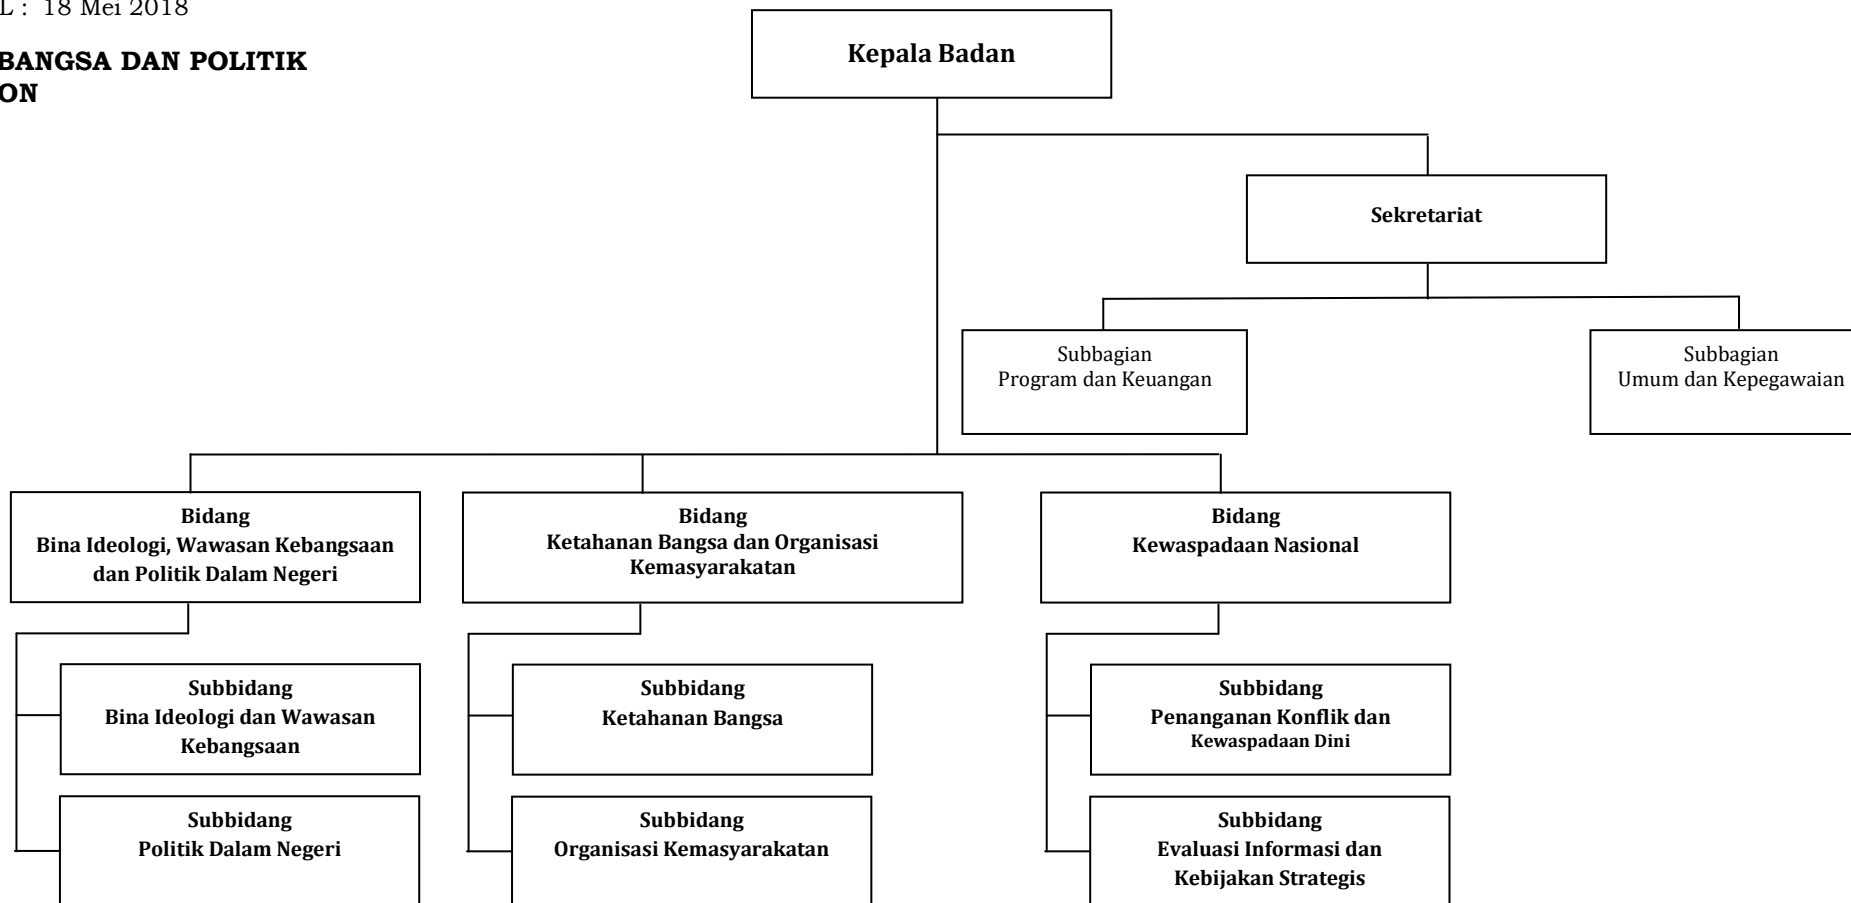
L : 18 Mei 2018

BANGSA DAN POLITIK
ON

Kepala Badan

Sekretariat

Subbagian
Program dan Keuangan

Subbagian
Umum dan Kepegawaian

Bidang
Bina Ideologi, Wawasan Kebangsaan dan Politik Dalam Negeri

Bidang
Ketahanan Bangsa dan Organisasi Kemasyarakatan

Bidang
Kewaspadaan Nasional

Subbidang
Bina Ideologi dan Wawasan Kebangsaan

Subbidang
Politik Dalam Negeri

Subbidang
Ketahanan Bangsa

Subbidang
Organisasi Kemasyarakatan

Subbidang
Penanganan Konflik dan Kewaspadaan Dini

Subbidang
Evaluasi Informasi dan Kebijakan Strategis